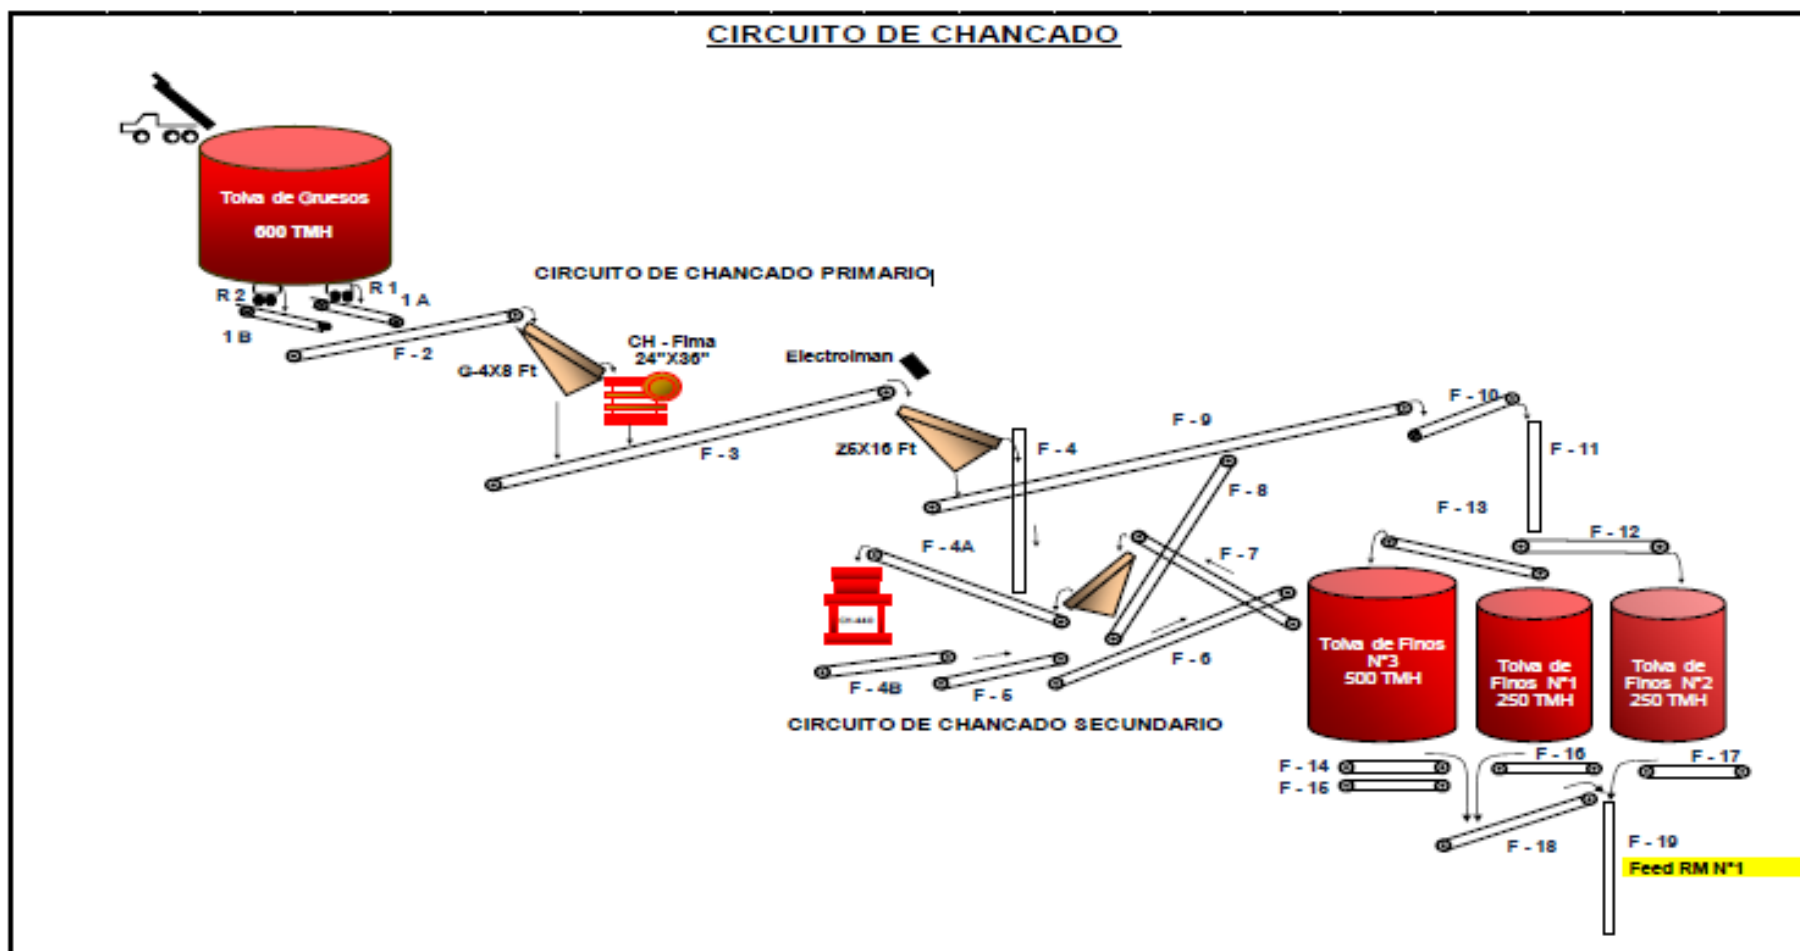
CIRCUITO DE CHANCADO

Tolva de Gruesos
600 TMH

CIRCUITO DE CHANCADO PRIMARIO

R 2
R 1
1 A
1 B
F - 2
G-4X8 Ft
CH - Fima
24"X36"
Electroiman
F - 3
Z6X16 Ft
F - 4
F - 9
F - 10
F - 11
F - 8
F - 13
F - 12
F - 4A
F - 7
CH-44B
Tolva de Finos
N°3
500 TMH
Tolva de
Finos N°1
250 TMH
Tolva de
Finos N°2
250 TMH
F - 6
F - 4B
F - 5

CIRCUITO DE CHANCADO SECUNDARIO

F - 14
F - 15
F - 16
F - 17
F - 18
F - 19
Feed RM N°1